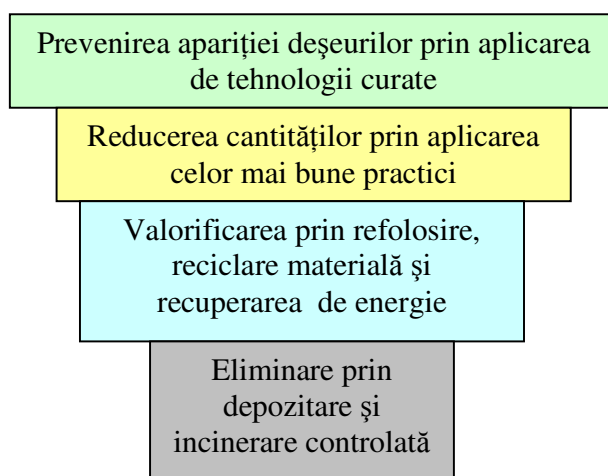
Prevenirea apariţiei deşeurilor prin aplicarea de tehnologii curate

Reducerea cantităţilor prin aplicarea celor mai bune practici

Valorificarea prin refolosire, reciclare materială şi recuperarea de energie

Eliminare prin depozitare şi incinerare controlată